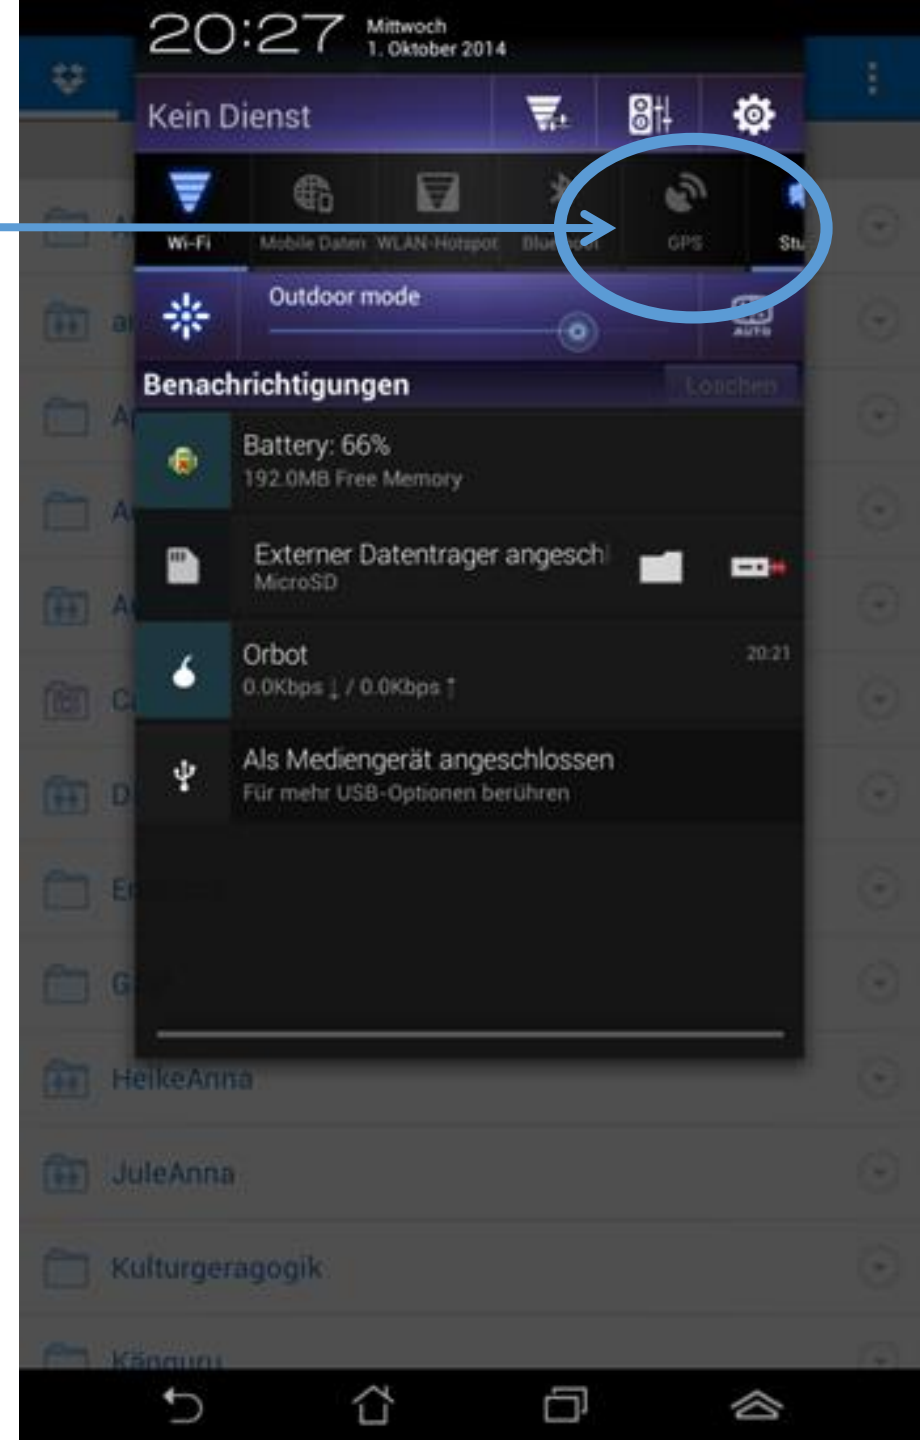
20:27 Mittwoch
1. Oktober 2014

Kein Dienst

Wi-Fi
Mobile Daten
WLAN-Hotspot
Blue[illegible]
GPS
Stu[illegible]

Outdoor mode

AUTO

Benachrichtigungen
Löschen

Battery: 66%
192.0MB Free Memory

Externer Datentrager angeschl
MicroSD

Orbot
20:21
0.0Kbps ↓ / 0.0Kbps ↑

Als Mediengerät angeschlossen
Für mehr USB-Optionen berühren

HeikeAnna
JuleAnna
Kulturgeragogik
Känguru